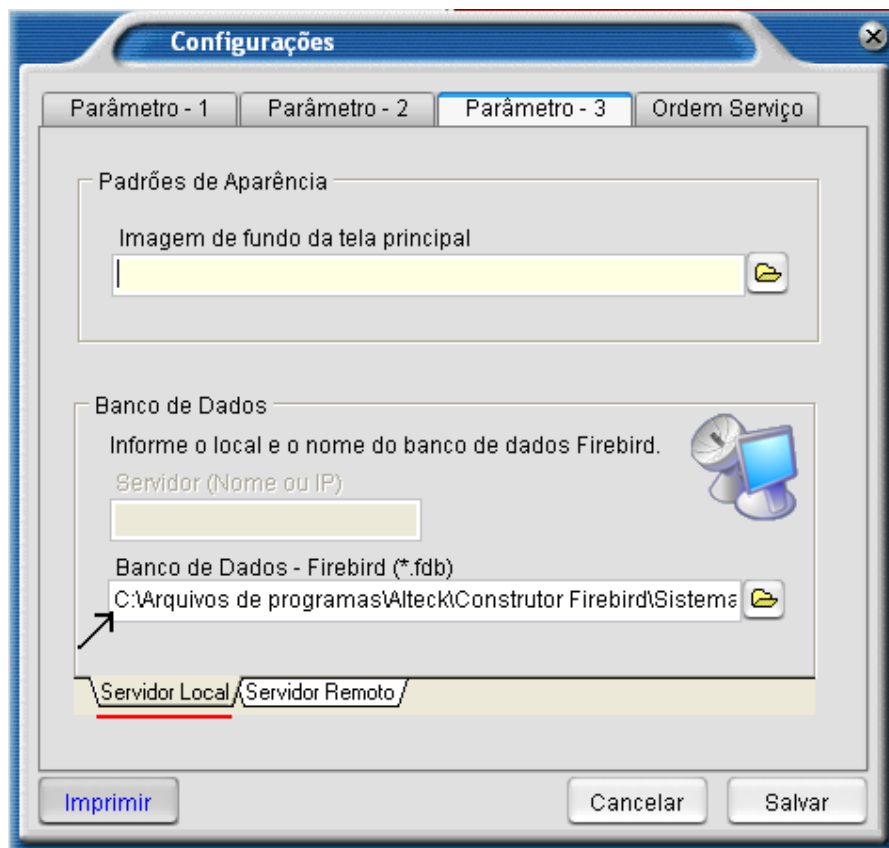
Configurações

Parâmetro - 1 | Parâmetro - 2 | Parâmetro - 3 | Ordem Serviço

Padrões de Aparência

Imagem de fundo da tela principal

Banco de Dados

Informe o local e o nome do banco de dados Firebird.

Servidor (Nome ou IP)

Banco de Dados - Firebird (*.fdb)

C:\Arquivos de programas\Alteck\Construtor Firebird\Sistema

Servidor Local | Servidor Remoto

Imprimir

Cancelar

Salvar